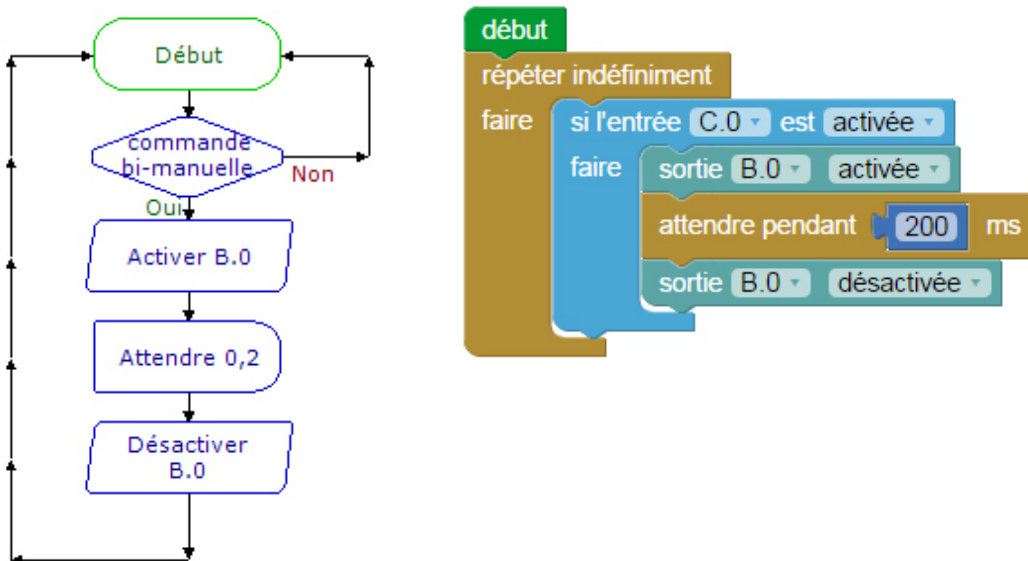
Début

commande bi-manuelle

Non

Oui

Activer B.0

Attendre 0,2

Désactiver B.0

début
répéter indéfiniment
faire
si l'entrée C.0 est activée
faire
sortie B.0 activée
attendre pendant 200 ms
sortie B.0 désactivée